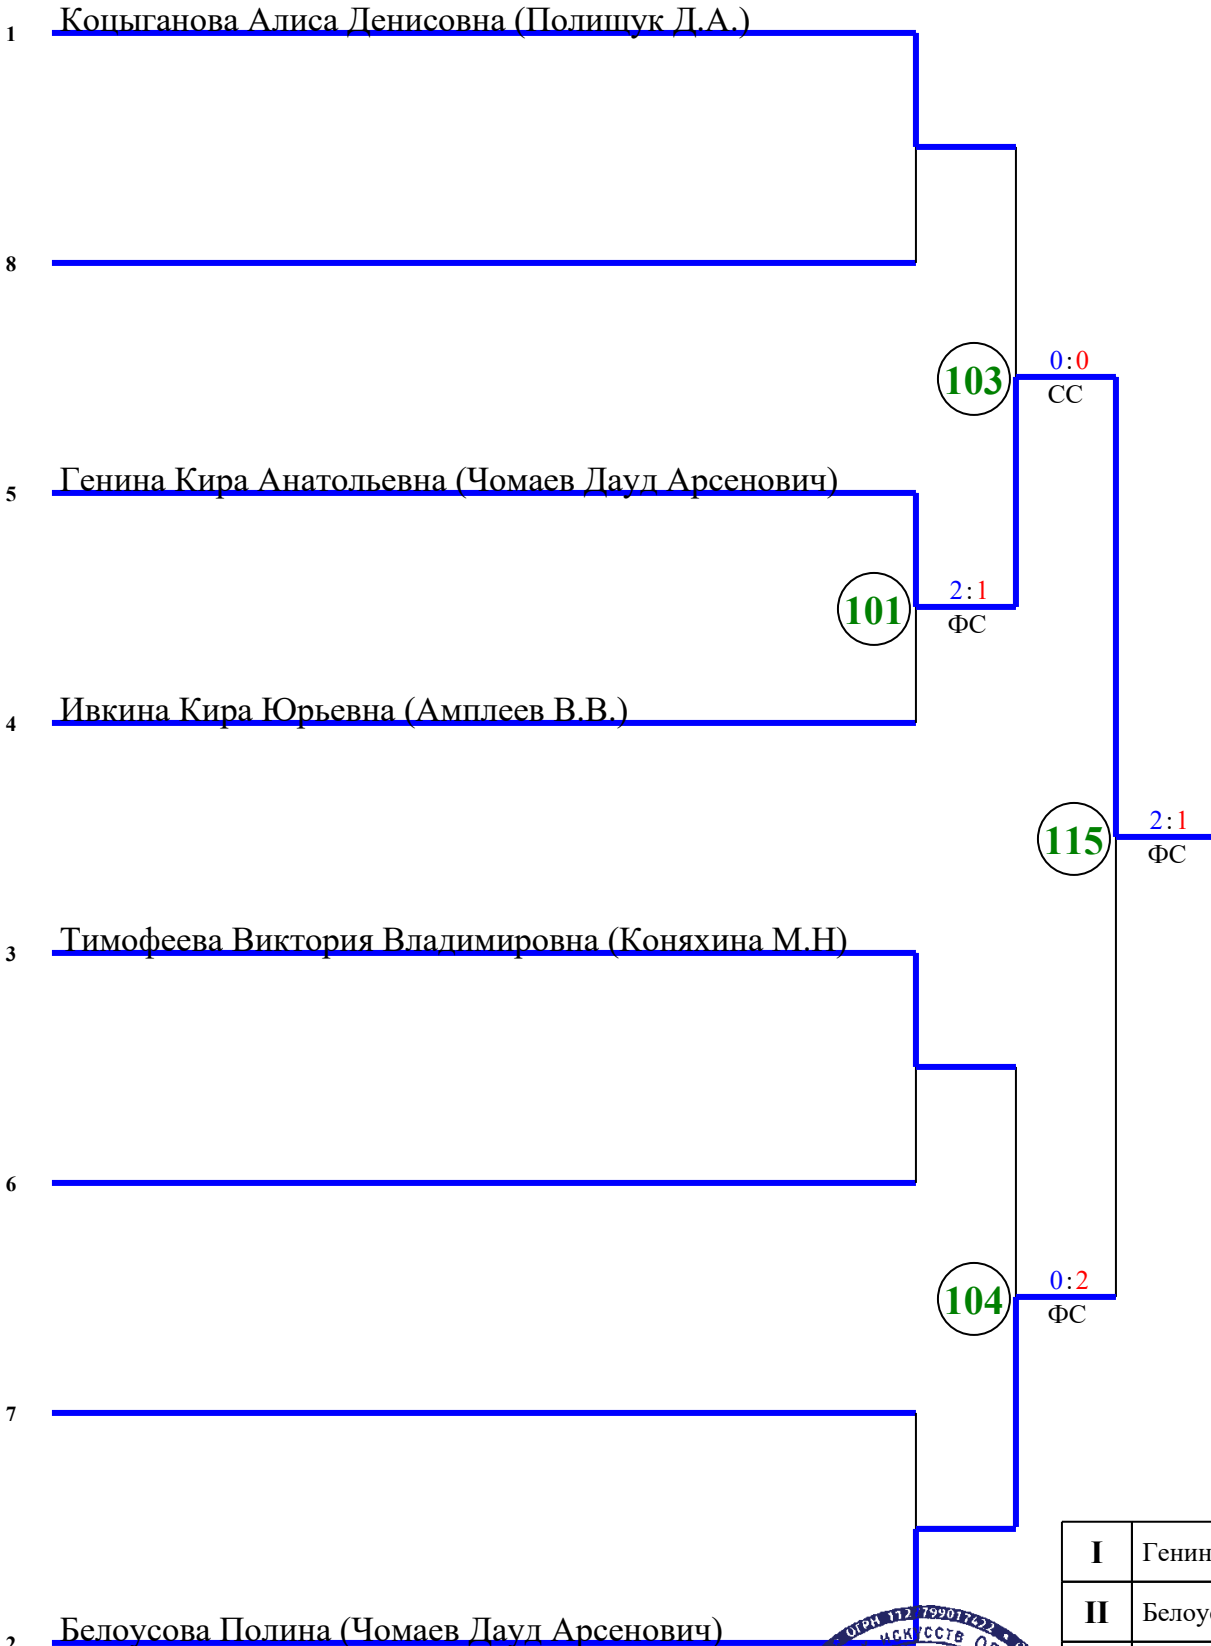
1 Коцыганова Алиса Денисовна (Полищук Д.А.)

8

103 0:0 СС

5 Генина Кира Анатольевна (Чомаев Даул Арсенович)

101 2:1 ФС

4 Ивкина Кира Юрьевна (Амплеев В.В.)

115 2:1 ФС

3 Тимофеева Виктория Владимировна (Коняхина М.Н)

6

104 0:2 ФС

7

2 Белоусова Полина (Чомаев Даул Арсенович)

| I | Генин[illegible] |
|---|---|
| II | Белоу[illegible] |

ОГРН 112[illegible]799017422 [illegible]искусств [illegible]